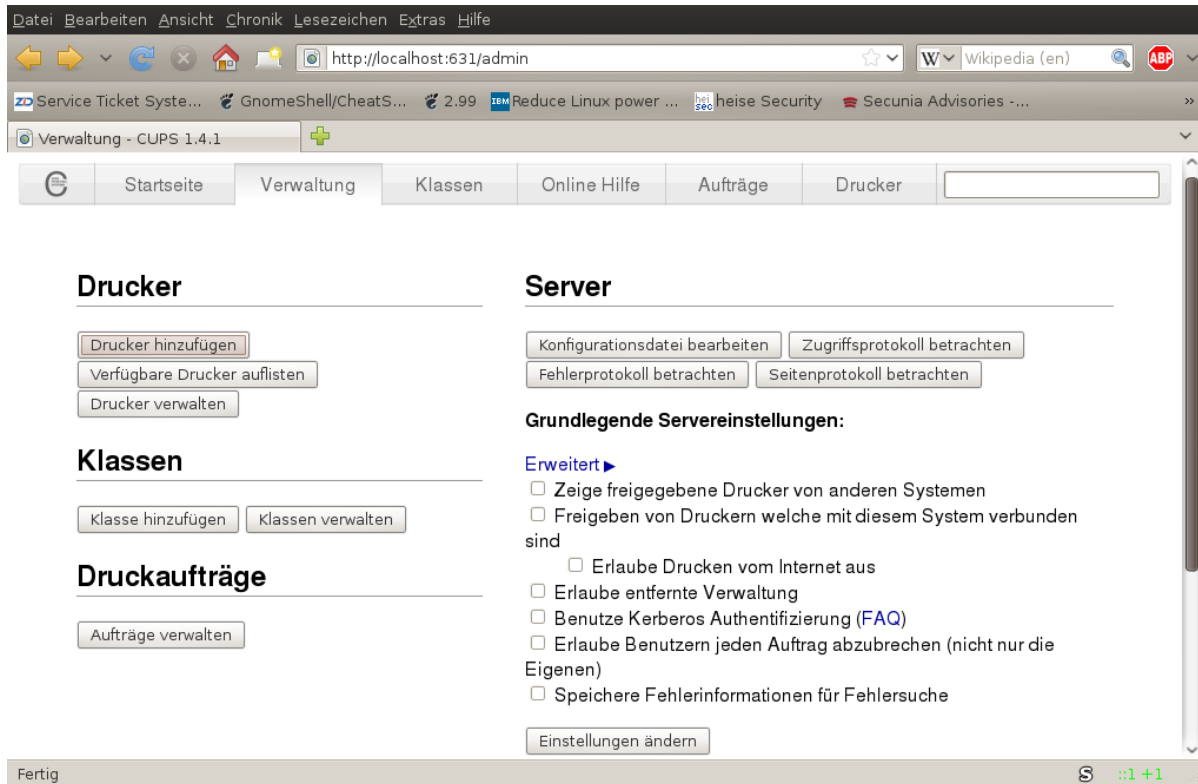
Datei Bearbeiten Ansicht Chronik Lesezeichen Extras Hilfe

http://localhost:631/admin

Wikipedia (en)

ABP

Service Ticket Syste... GnomeShell/CheatS... 2.99 Reduce Linux power ... heise Security Secunia Advisories -...

Verwaltung - CUPS 1.4.1

Startseite | Verwaltung | Klassen | Online Hilfe | Aufträge | Drucker

Drucker

Drucker hinzufügen

Verfügbare Drucker auflisten

Drucker verwalten

Klassen

Klasse hinzufügen

Klassen verwalten

Druckaufträge

Aufträge verwalten

Server

Konfigurationsdatei bearbeiten

Zugriffsprotokoll betrachten

Fehlerprotokoll betrachten

Seitenprotokoll betrachten

Grundlegende Servereinstellungen:

Erweitert ▸

☐ Zeige freigegebene Drucker von anderen Systemen

☐ Freigeben von Druckern welche mit diesem System verbunden sind

☐ Erlaube Drucken vom Internet aus

☐ Erlaube entfernte Verwaltung

☐ Benutze Kerberos Authentifizierung (FAQ)

☐ Erlaube Benutzern jeden Auftrag abzubrechen (nicht nur die Eigenen)

☐ Speichere Fehlerinformationen für Fehlersuche

Einstellungen ändern

Fertig

S ::1 +1